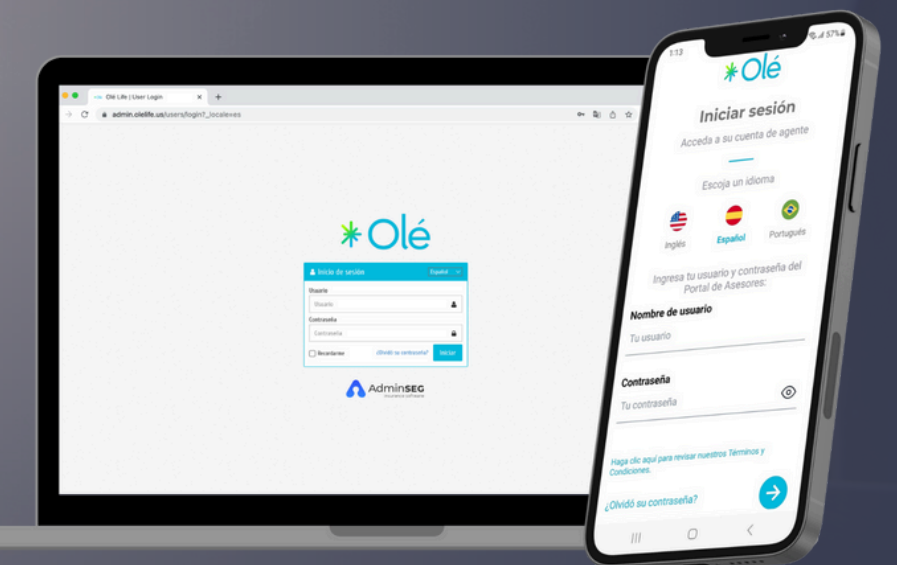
Olé Life | User Login
admin.olelife.us/users/login?_locale=es

Olé

Inicio de sesión
Español

Usuario
Usuario
Contraseña
Contraseña
Recordarme
¿Olvidó su contraseña?
Iniciar

AdminSEG
Insurance software

1:13
57%

Olé

Iniciar sesión
Acceda a su cuenta de agente

Escoja un idioma

Inglés
Español
Portugués

Ingresa tu usuario y contraseña del Portal de Asesores:

Nombre de usuario
Tu usuario

Contraseña
Tu contraseña

Haga clic aquí para revisar nuestros Términos y Condiciones.

¿Olvidó su contraseña?